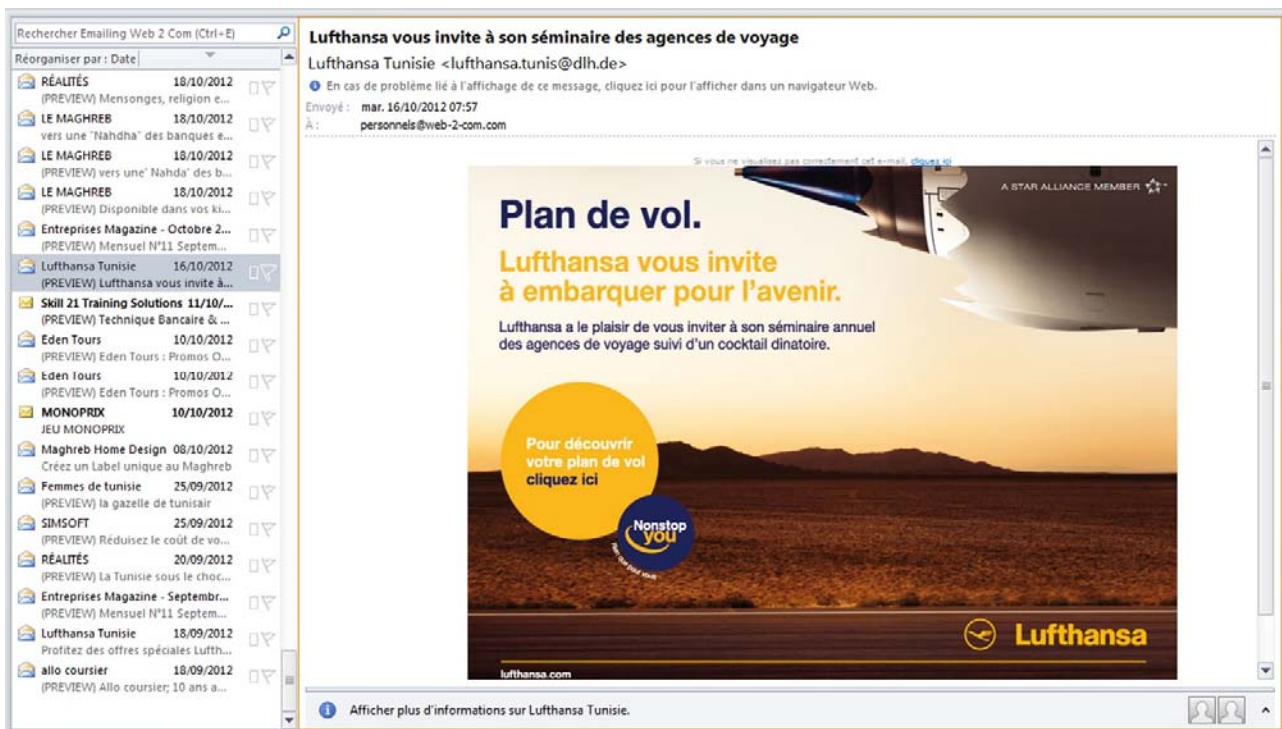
Rechercher Emailing Web 2 Com (Ctrl+E)

Réorganiser par : Date

RÉALITÉS 18/10/2012
(PREVIEW) Mensonges, religion e...

LE MAGHREB 18/10/2012
vers une "Nahdha" des banques e...

LE MAGHREB 18/10/2012
(PREVIEW) vers une' Nahda' des b...

LE MAGHREB 18/10/2012
(PREVIEW) Disponible dans vos ki...

Entreprises Magazine - Octobre 2...
(PREVIEW) Mensuel N°11 Septem...

Lufthansa Tunisie 16/10/2012
(PREVIEW) Lufthansa vous invite à...

Skill 21 Training Solutions 11/10/...
(PREVIEW) Technique Bancaire & ...

Eden Tours 10/10/2012
(PREVIEW) Eden Tours : Promos O...

Eden Tours 10/10/2012
(PREVIEW) Eden Tours : Promos O...

MONOPRIX 10/10/2012
JEU MONOPRIX

Maghreb Home Design 08/10/2012
Créez un Label unique au Maghreb

Femmes de tunisie 25/09/2012
(PREVIEW) la gazelle de tunisair

SIMSOFT 25/09/2012
(PREVIEW) Réduisez le coût de vo...

RÉALITÉS 20/09/2012
(PREVIEW) La Tunisie sous le choc...

Entreprises Magazine - Septembr...
(PREVIEW) Mensuel N°11 Septem...

Lufthansa Tunisie 18/09/2012
Profitez des offres spéciales Lufth...

allo coursier 18/09/2012
(PREVIEW) Allo coursier; 10 ans a...

Lufthansa vous invite à son séminaire des agences de voyage

Lufthansa Tunisie <lufthansa.tunis@dlh.de>

En cas de problème lié à l'affichage de ce message, cliquez ici pour l'afficher dans un navigateur Web.

Envoyé : mar. 16/10/2012 07:57
À : personnels@web-2-com.com

Si vous ne visualisez pas correctement cet e-mail, cliquez ici

A STAR ALLIANCE MEMBER

Plan de vol.

Lufthansa vous invite à embarquer pour l'avenir.

Lufthansa a le plaisir de vous inviter à son séminaire annuel des agences de voyage suivi d'un cocktail dinatoire.

Pour découvrir votre plan de vol cliquez ici

Nonstop you

Lufthansa

lufthansa.com

Afficher plus d'informations sur Lufthansa Tunisie.